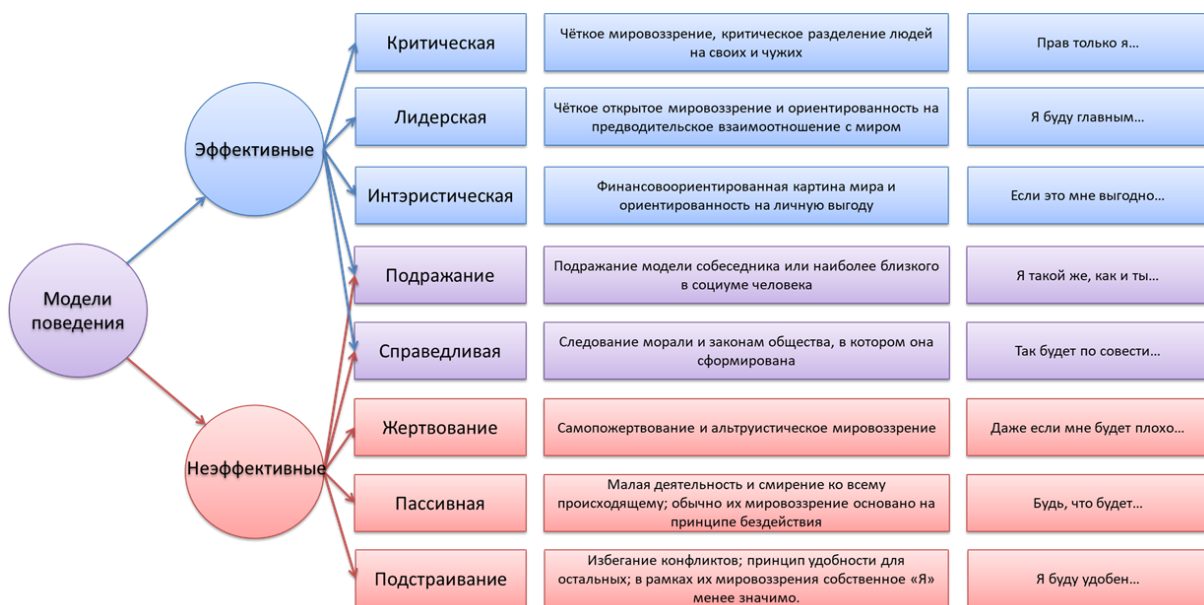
Модели поведения

Эффективные

Неэффективные

Критическая

Чёткое мировоззрение, критическое разделение людей на своих и чужих

Прав только я...

Лидерская

Чёткое открытое мировоззрение и ориентированность на предводительское взаимоотношение с миром

Я буду главным...

Интэристическая

Финансовоориентированная картина мира и ориентированность на личную выгоду

Если это мне выгодно...

Подражание

Подражание модели собеседника или наиболее близкого в социуме человека

Я такой же, как и ты...

Справедливая

Следование морали и законам общества, в котором она сформирована

Так будет по совести...

Жертвование

Самопожертвование и альтруистическое мировоззрение

Даже если мне будет плохо...

Пассивная

Малая деятельность и смирение ко всему происходящему; обычно их мировоззрение основано на принципе бездействия

Будь, что будет...

Подстраивание

Избегание конфликтов; принцип удобности для остальных; в рамках их мировоззрения собственное «Я» менее значимо.

Я буду удобен...